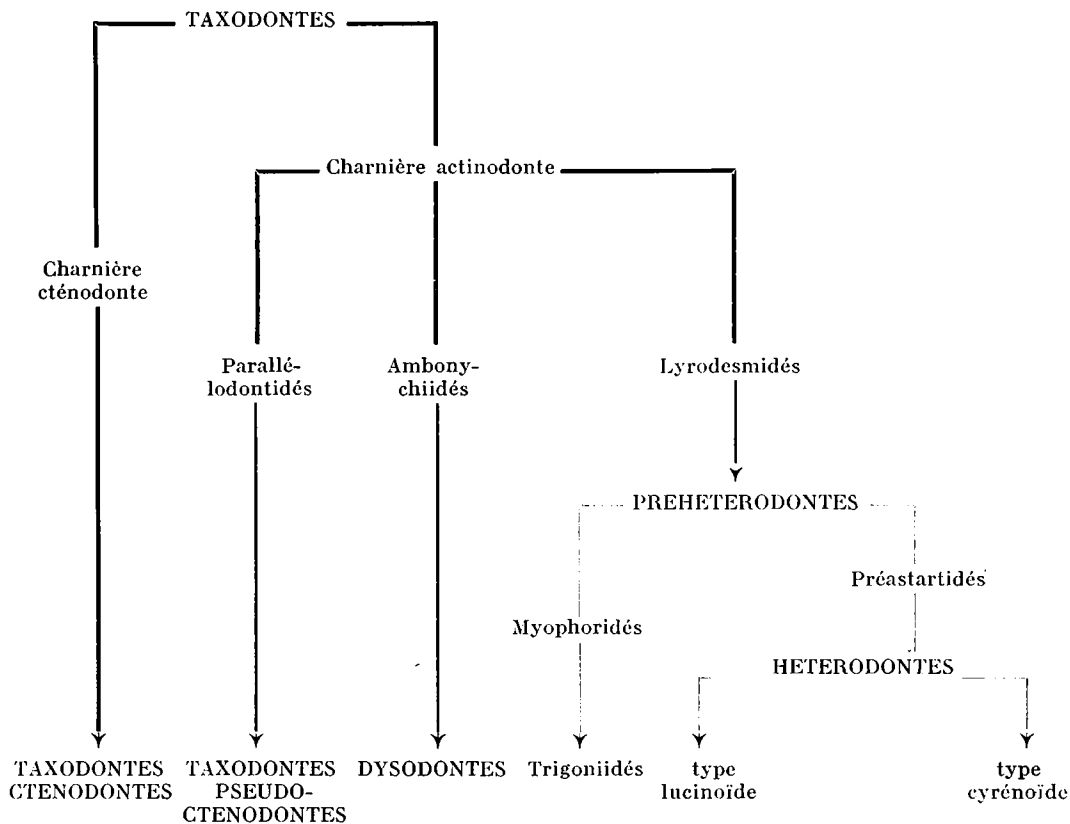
TAXODONTES

Charnière actinodonte

Charnière cténodonte

Parallélodontidés

Ambonychiidés

Lyrodesmidés

PREHETERODONTES

Préastartidés

Myophoridés

HETERODONTES

TAXODONTES CTENODONTES

TAXODONTES PSEUDO-CTENODONTES

DYSODONTES

Trigoniidés

type lucinoïde

type cyrénoïde